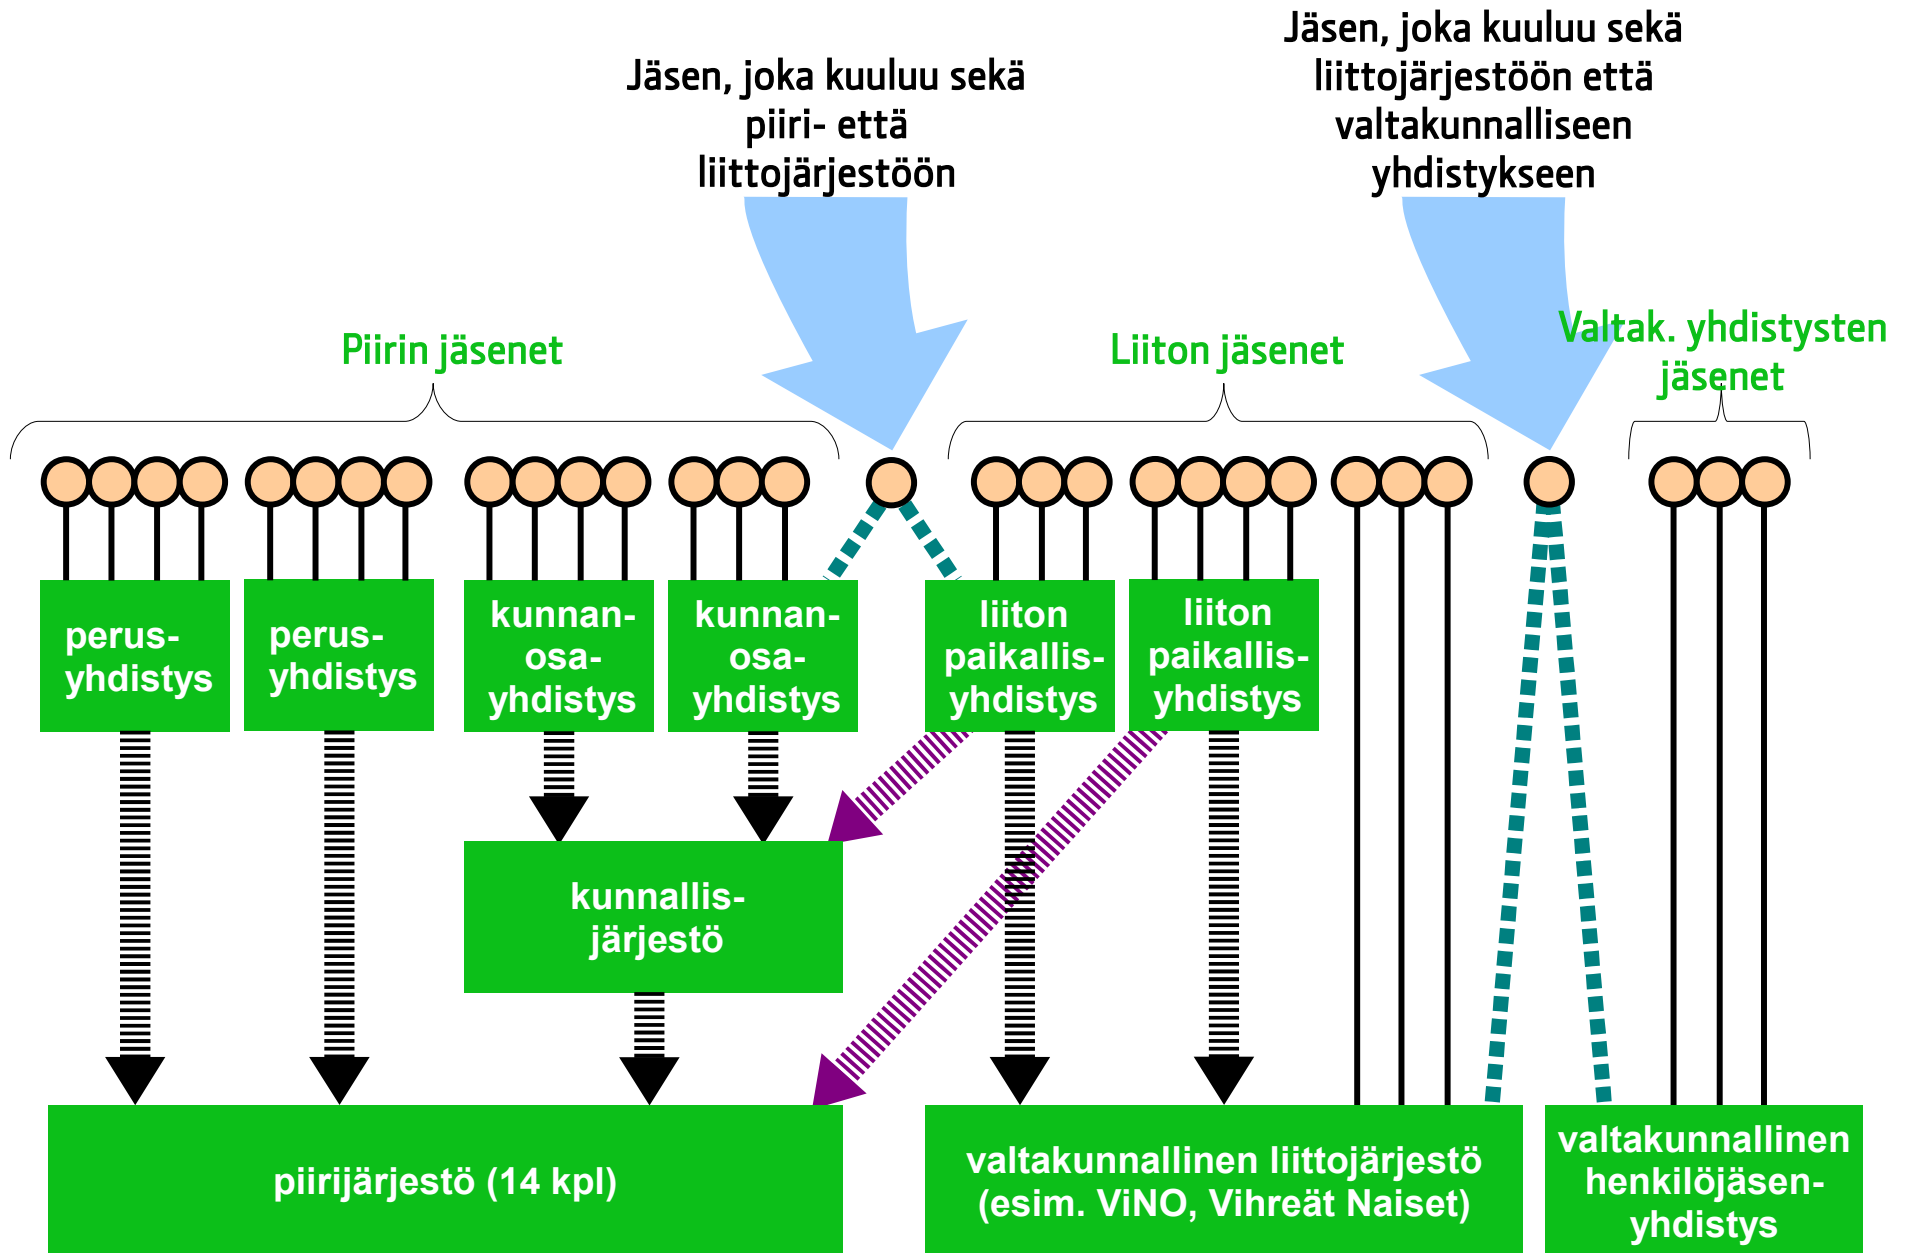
Jäsen, joka kuuluu sekä piiri- että liittojärjestöön

Jäsen, joka kuuluu sekä liittojärjestöön että valtakunnalliseen yhdistykseen

Piirin jäsenet

Liiton jäsenet

Valtak. yhdistysten jäsenet

perus-yhdistys

perus-yhdistys

kunnan-osa-yhdistys

kunnan-osa-yhdistys

liiton paikallis-yhdistys

liiton paikallis-yhdistys

kunnallis-järjestö

piirijärjestö (14 kpl)

valtakunnallinen liittojärjestö (esim. ViNO, Vihreät Naiset)

valtakunnallinen henkilöjäsen-yhdistys